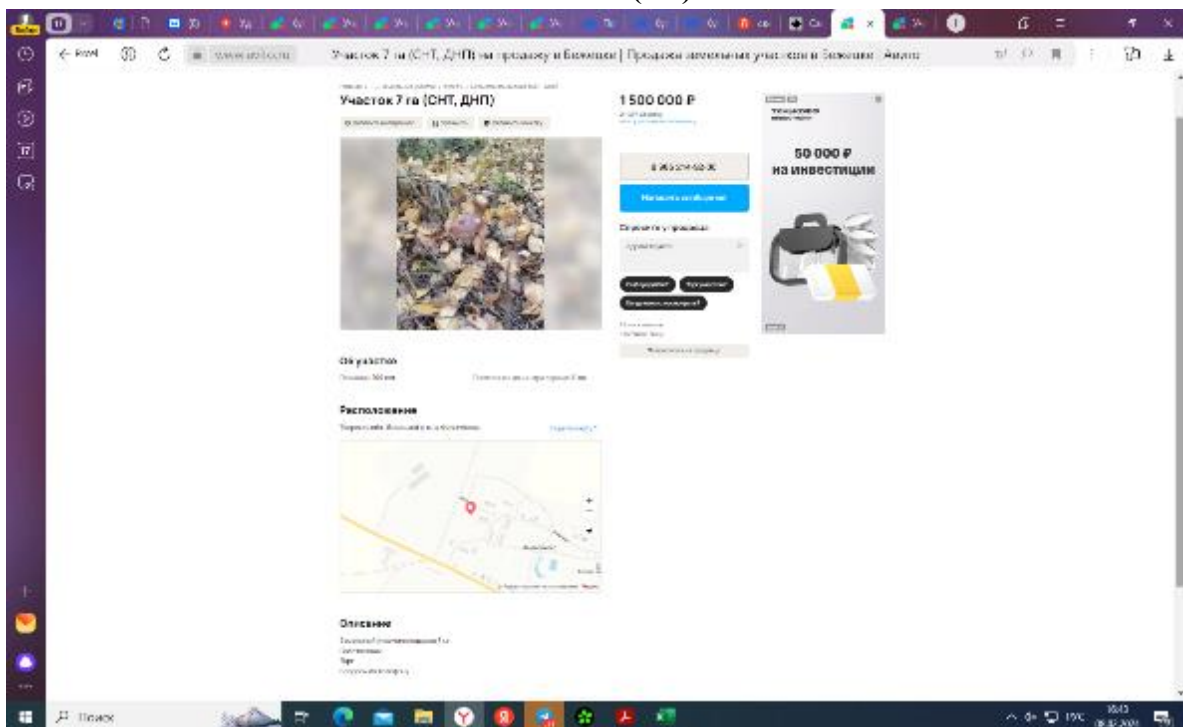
Участок 7 га (СНТ, ДНП) на продажу в Бежецке | Продажа земельных участков в Бежецке | Авито

Участок 7 га (СНТ, ДНП)

1 500 000 ₽

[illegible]

Написать сообщение

50 000 ₽ на инвестиции

Об участке

Расположение

Описание

Поиск